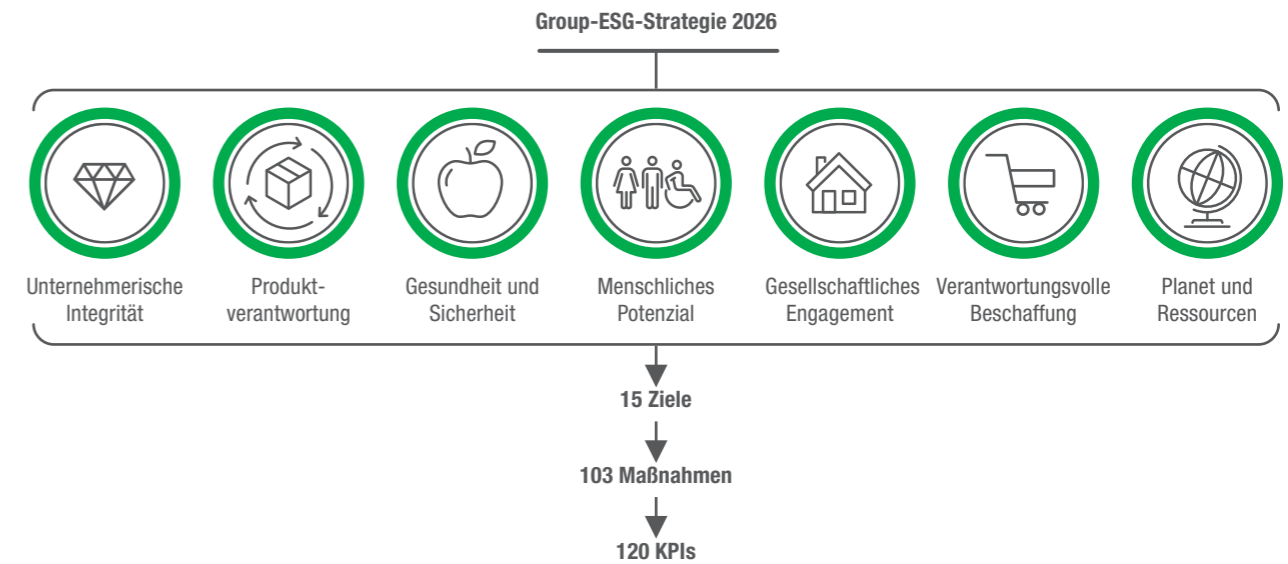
Group-ESG-Strategie 2026

Unternehmerische Integrität

Produktverantwortung

Gesundheit und Sicherheit

Menschliches Potenzial

Gesellschaftliches Engagement

Verantwortungsvolle Beschaffung

Planet und Ressourcen

15 Ziele

103 Maßnahmen

120 KPIs